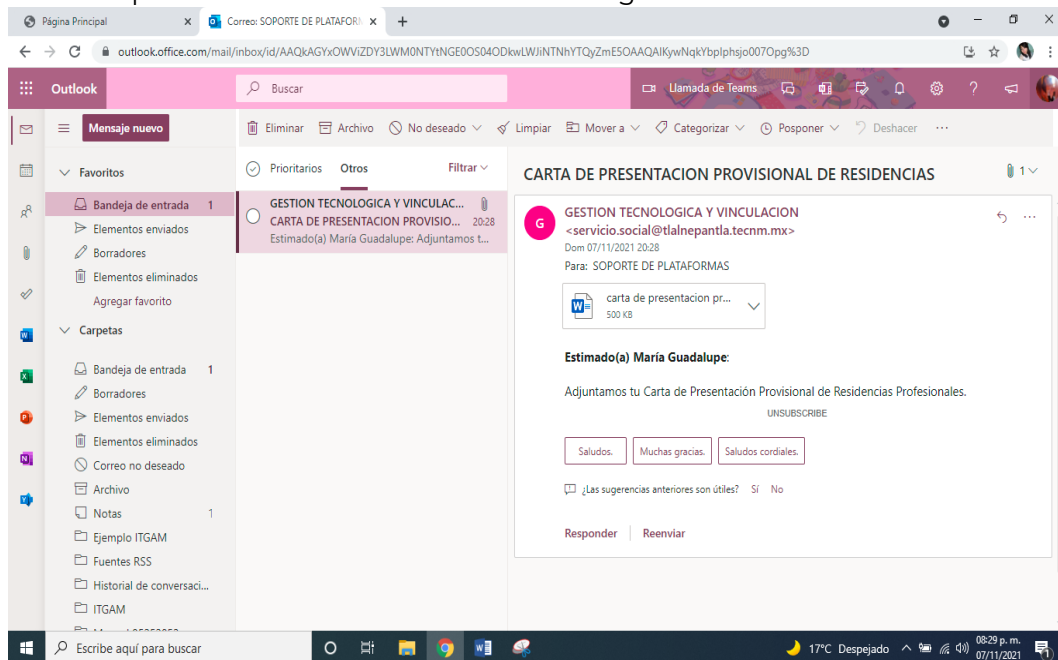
Página Principal
Correo: SOPORTE DE PLATAFORM
outlook.office.com/mail/inbox/id/AAQkAGYxOWViZDY3LWM0NTYtNGE0OS04ODkwLWJiNTNhYTQyZmE5OAAQAIKywNqkYbplphsjo007Opg%3D

Outlook
Buscar
Llamada de Teams

Mensaje nuevo
Eliminar Archivo No deseado Limpiar Mover a Categorizar Posponer Deshacer

Favoritos
Bandeja de entrada 1
Elementos enviados
Borradores
Elementos eliminados
Agregar favorito
Carpetas
Bandeja de entrada 1
Borradores
Elementos enviados
Elementos eliminados
Correo no deseado
Archivo
Notas 1
Ejemplo ITGAM
Fuentes RSS
Historial de conversaci...
ITGAM

Prioritarios Otros Filtrar
GESTION TECNOLOGICA Y VINCULAC...
CARTA DE PRESENTACION PROVISIO... 20:28
Estimado(a) María Guadalupe: Adjuntamos t...

CARTA DE PRESENTACION PROVISIONAL DE RESIDENCIAS
1

G
GESTION TECNOLOGICA Y VINCULACION <servicio.social@tlalnepantla.tecnm.mx>
Dom 07/11/2021 20:28
Para: SOPORTE DE PLATAFORMAS

carta de presentacion pr...
500 KB

Estimado(a) María Guadalupe:

Adjuntamos tu Carta de Presentación Provisional de Residencias Profesionales.
UNSUBSCRIBE

Saludos. Muchas gracias. Saludos cordiales.

¿Las sugerencias anteriores son útiles? Sí No

Responder Reenviar

Escribe aquí para buscar
17°C Despejado 08:29 p. m. 07/11/2021